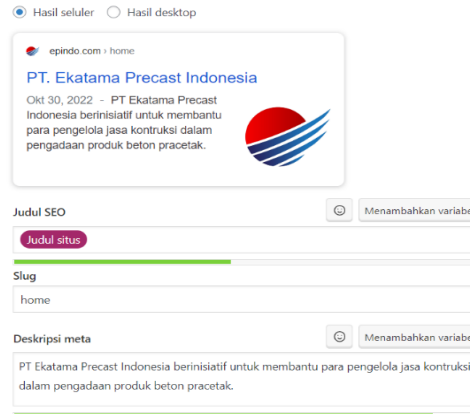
Hasil seluler Hasil desktop

epindo.com › home

PT. Ekatama Precast Indonesia

Okt 30, 2022 – PT Ekatama Precast Indonesia berinisiatif untuk membantu para pengelola jasa kontruksi dalam pengadaan produk beton pracetak.

Judul SEO

Menambahkan variabe

Judul situs

Slug

home

Deskripsi meta

Menambahkan variabe

PT Ekatama Precast Indonesia berinisiatif untuk membantu para pengelola jasa kontruksi dalam pengadaan produk beton pracetak.